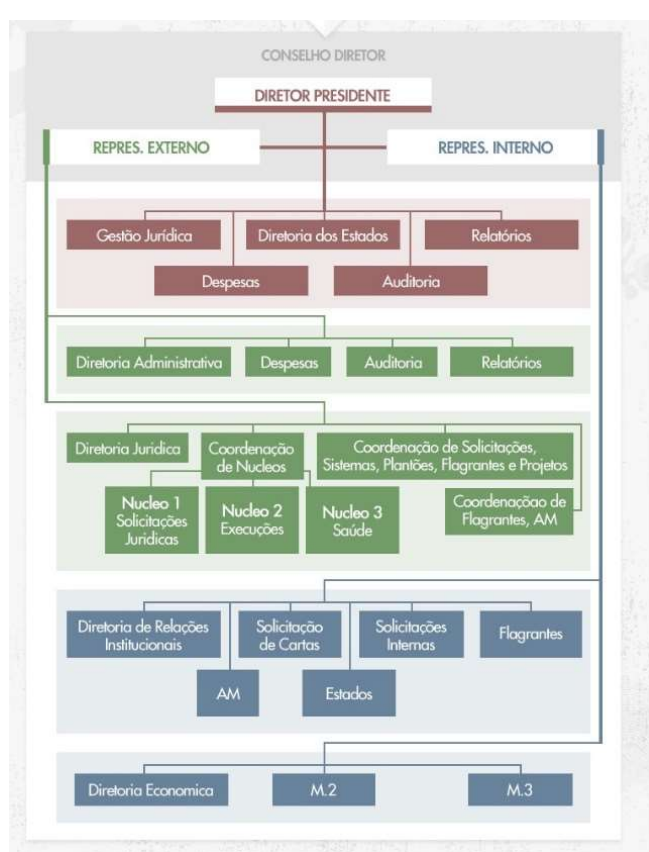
CONSELHO DIRETOR

DIRETOR PRESIDENTE

REPRES. EXTERNO

REPRES. INTERNO

Gestão Jurídica

Diretoria dos Estados

Relatórios

Despesas

Auditoria

Diretoria Administrativa

Despesas

Auditoria

Relatórios

Diretoria Juridica

Coordenação de Nucleos

Coordenação de Solicitações, Sistemas, Plantões, Flagrantes e Projetos

Nucleo 1 Solicitações Juridicas

Nucleo 2 Execuções

Nucleo 3 Saúde

Coordenaçãao de Flagrantes, AM

Diretoria de Relações Institucionais

Solicitação de Cartas

Solicitações Internas

Flagrantes

AM

Estados

Diretoria Economica

M.2

M.3